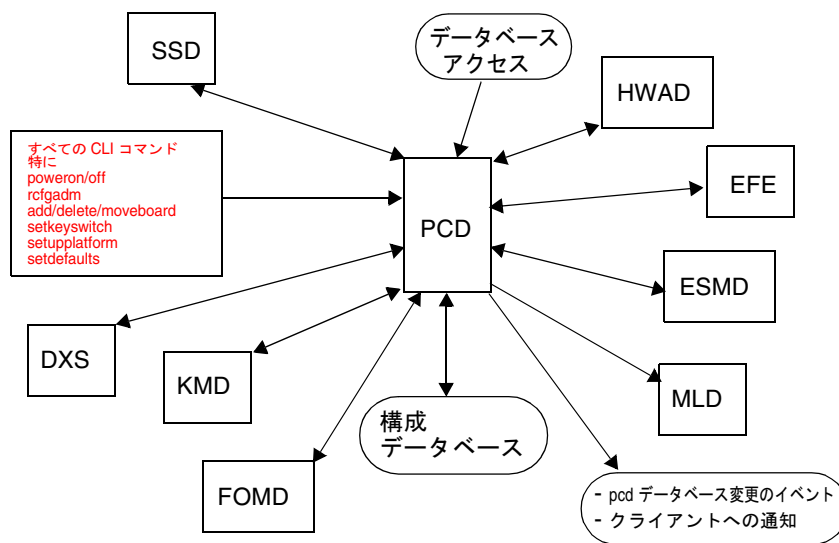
SSD

データベース
アクセス

HWAD

すべての CLI コマンド
特に
poweron/off
rcfgadm
add/delete/moveboard
setkeyswitch
setupplatform
setdefaults

PCD

EFE

ESMD

DXS

KMD

MLD

構成
データベース

FOMD

- pcd データベース変更のイベント
- クライアントへの通知